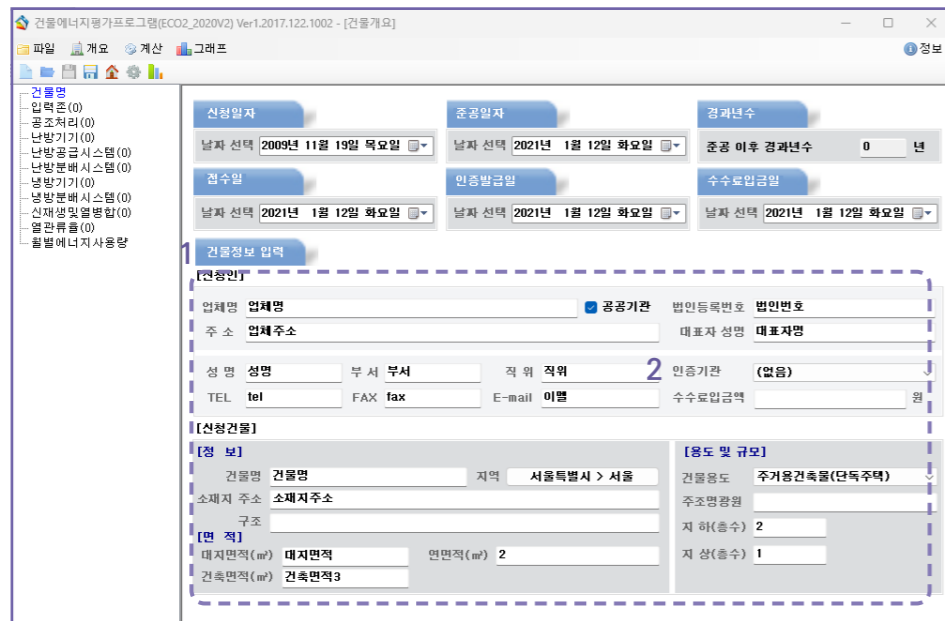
건물에너지평가프로그램(ECO2_2020V2) Ver1.2017.122.1002 - [건물개요]

파일 개요 계산 그래프 정보

건물명
입력존(0)
공조처리(0)
난방기기(0)
난방공급시스템(0)
난방분배시스템(0)
냉방기기(0)
냉방분배시스템(0)
신재생및열병합(0)
열관류율(0)
월별에너지사용량

신청일자
날자 선택 2009년 11월 19일 목요일

준공일자
날자 선택 2021년 1월 12일 화요일

경과년수
준공 이후 경과년수 0 년

접수일
날자 선택 2021년 1월 12일 화요일

인증발급일
날자 선택 2021년 1월 12일 화요일

수수료입금일
날자 선택 2021년 1월 12일 화요일

1

건물정보 입력

[신청인]

업체명 업체명
공공기관
법인등록번호 법인번호
주 소 업체주소
대표자 성명 대표자명

2

성 명 성명
부 서 부서
직 위 직위
인증기관 (없음)
TEL tel
FAX fax
E-mail 이멜
수수료입금액 원

[신청건물]

[정 보]
건물명 건물명
지역 서울특별시 > 서울
소재지 주소 소재지주소
구조

[면 적]
대지면적(㎡) 대지면적
연면적(㎡) 2
건축면적(㎡) 건축면적3

[용도 및 규모]
건물용도 주거용건축물(단독주택)
주조명광원
지 하(층수) 2
지 상(층수) 1